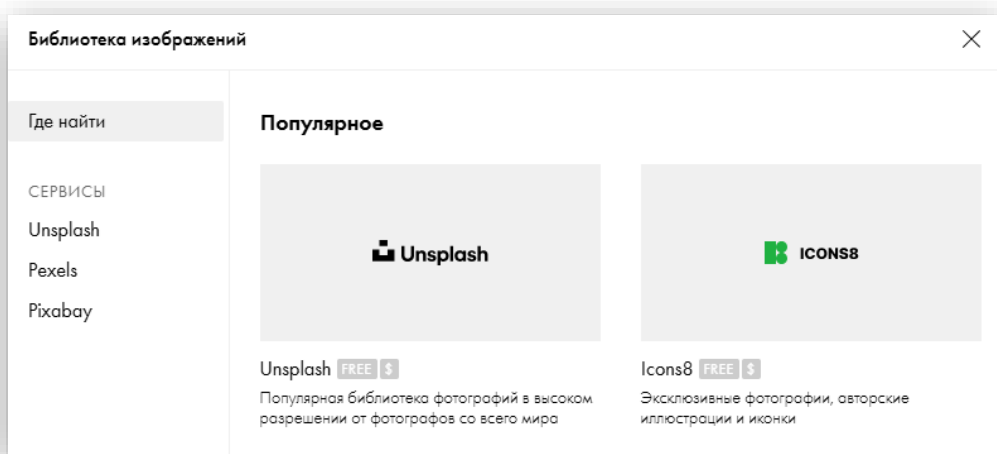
Библиотека изображений

×

Где найти

СЕРВИСЫ

Unsplash

Pexels

Pixabay

Популярное

Unsplash

ICONS8

Unsplash FREE $

Популярная библиотека фотографий в высоком разрешении от фотографов со всего мира

Icons8 FREE $

Эксклюзивные фотографии, авторские иллюстрации и иконки